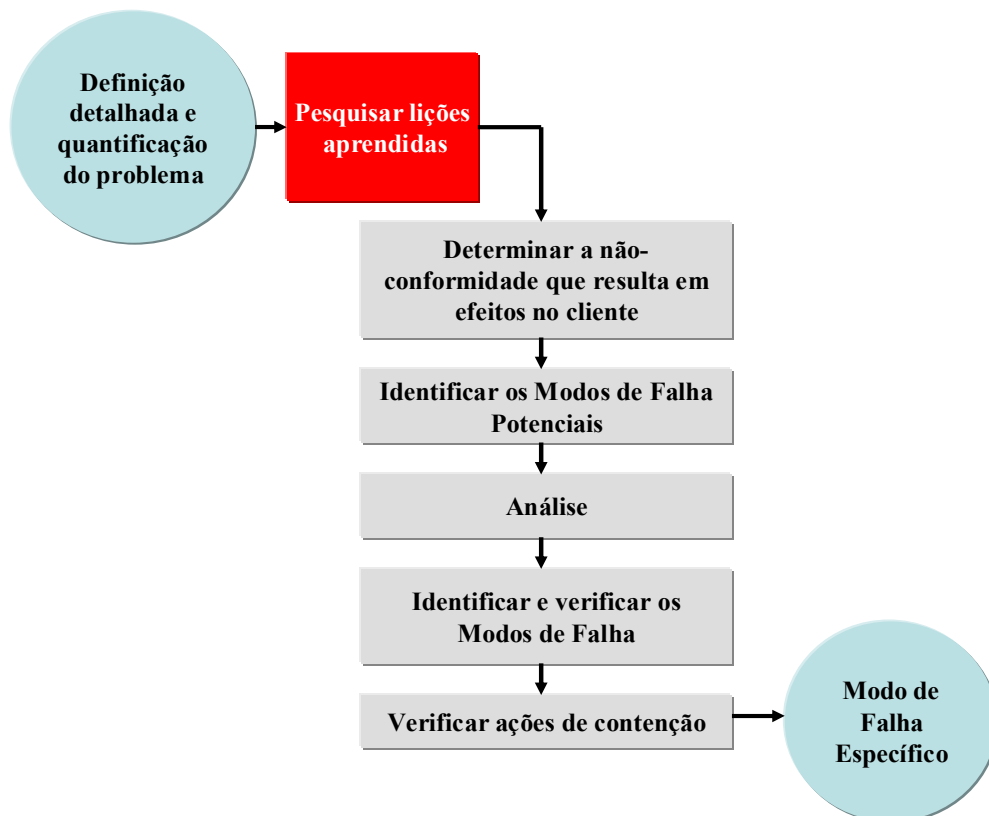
Definição detalhada e quantificação do problema

Pesquisar lições aprendidas

Determinar a não-conformidade que resulta em efeitos no cliente

Identificar os Modos de Falha Potenciais

Análise

Identificar e verificar os Modos de Falha

Verificar ações de contenção

Modo de Falha Específico